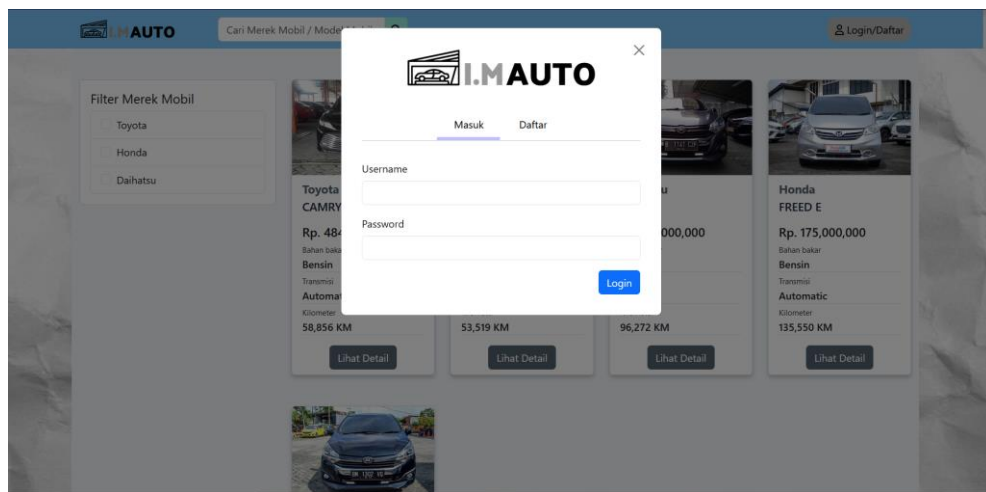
I.MAUTO

Cari Merek Mobil / Model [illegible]

Login/Daftar

Filter Merek Mobil

Toyota

Honda

Daihatsu

Toyota
CAMRY

Rp. 484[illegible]
Bahan bakar
Bensin
Transmisi
Automa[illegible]
Kilometer
58,856 KM

Lihat Detail

53,519 KM

Lihat Detail

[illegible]u

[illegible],000,000

96,272 KM

Lihat Detail

Honda
FREED E

Rp. 175,000,000
Bahan bakar
Bensin
Transmisi
Automatic
Kilometer
135,550 KM

Lihat Detail

×

I.MAUTO

Masuk

Daftar

Username

Password

Login